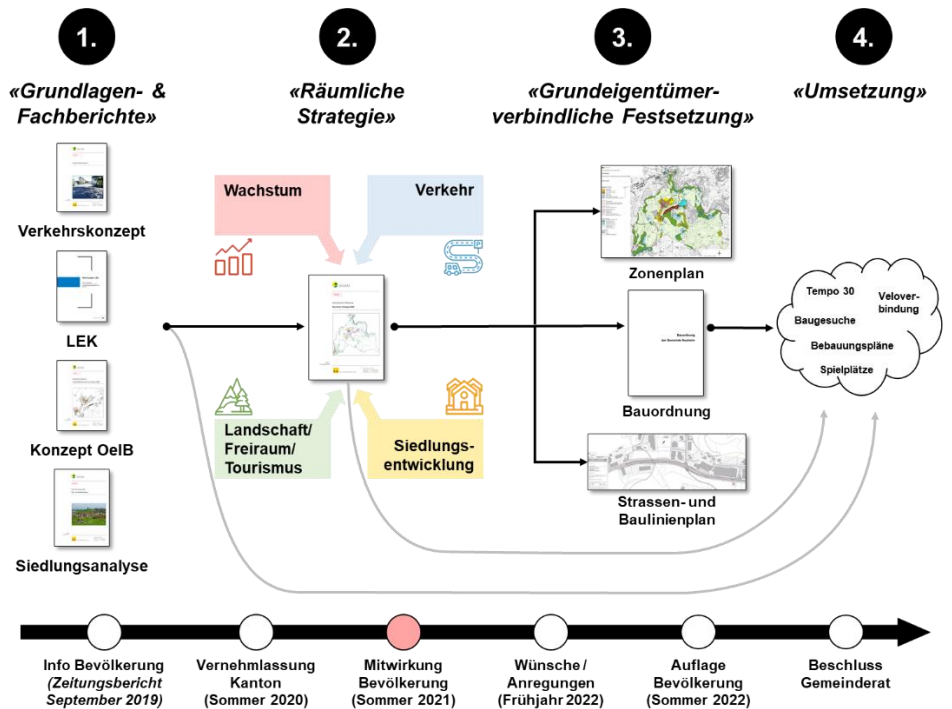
1.

«Grundlagen- & Fachberichte»

2.

«Räumliche Strategie»

3.

«Grundeigentümerverbindliche Festsetzung»

4.

«Umsetzung»

Verkehrskonzept

LEK

Konzept OeIB

Siedlungsanalyse

Wachstum

Verkehr

Landschaft/ Freiraum/ Tourismus

Siedlungsentwicklung

Zonenplan

Bauordnung

Strassen- und Baulinienplan

Tempo 30

Veloverbindung

Baugesuche

Bebauungspläne

Spielplätze

Info Bevölkerung (Zeitungsbericht September 2019)

Vernehmlassung Kanton (Sommer 2020)

Mitwirkung Bevölkerung (Sommer 2021)

Wünsche / Anregungen (Frühjahr 2022)

Auflage Bevölkerung (Sommer 2022)

Beschluss Gemeinderat